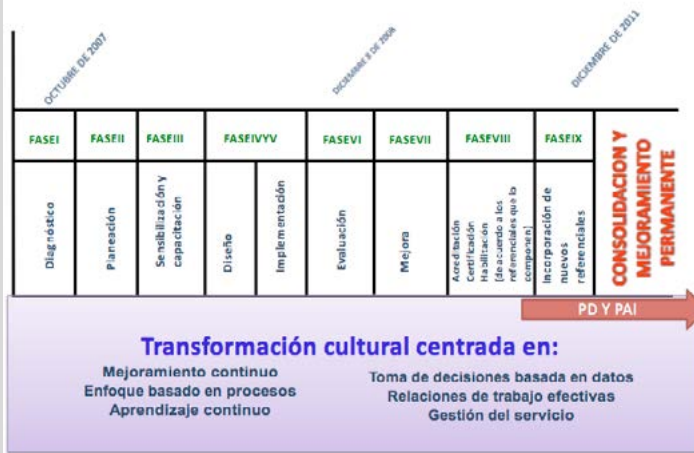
OCTUBRE DE 2007

DICIEMBRE 8 DE 2008

DICIEMBRE DE 2011

| FASEI | FASEII | FASEIII | FASEIVYV | | FASEVI | FASEVII | FASEVIII | FASEIX | CONSOLIDACION Y MEJORAMIENTO PERMANENTE |
|---|---|---|---|---|---|---|---|---|---|
| Diagnóstico | Planeación | Sensibilización y capacitación | Diseño | Implementación | Evaluación | Mejora | Acreditación Certificación Habilitación (de acuerdo a los referenciales que la componen) | Incorporación de nuevos referenciales | |

PD Y PAI

Transformación cultural centrada en:

Mejoramiento continuo
Enfoque basado en procesos
Aprendizaje continuo

Toma de decisiones basada en datos
Relaciones de trabajo efectivas
Gestión del servicio